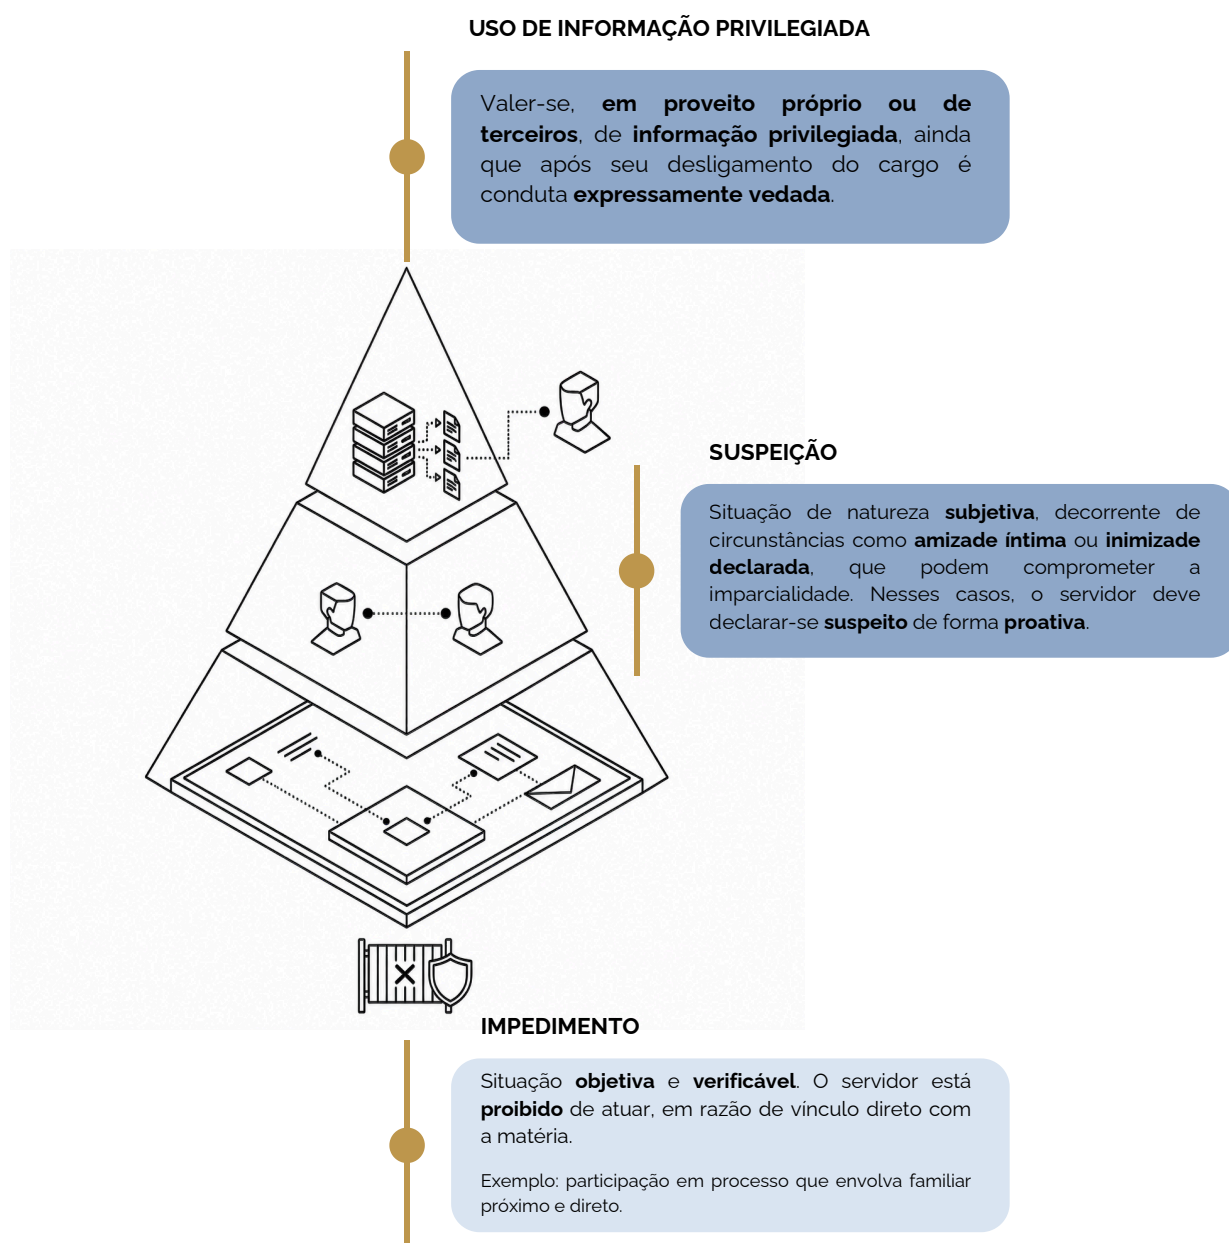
USO DE INFORMAÇÃO PRIVILEGIADA

Valer-se, **em proveito próprio ou de terceiros**, de **informação privilegiada**, ainda que após seu desligamento do cargo é conduta **expressamente vedada**.

SUSPEIÇÃO

Situação de natureza **subjetiva**, decorrente de circunstâncias como **amizade íntima** ou **inimizade declarada**, que podem comprometer a imparcialidade. Nesses casos, o servidor deve declarar-se **suspeito** de forma **proativa**.

IMPEDIMENTO

Situação **objetiva** e **verificável**. O servidor está **proibido** de atuar, em razão de vínculo direto com a matéria.

Exemplo: participação em processo que envolva familiar próximo e direto.